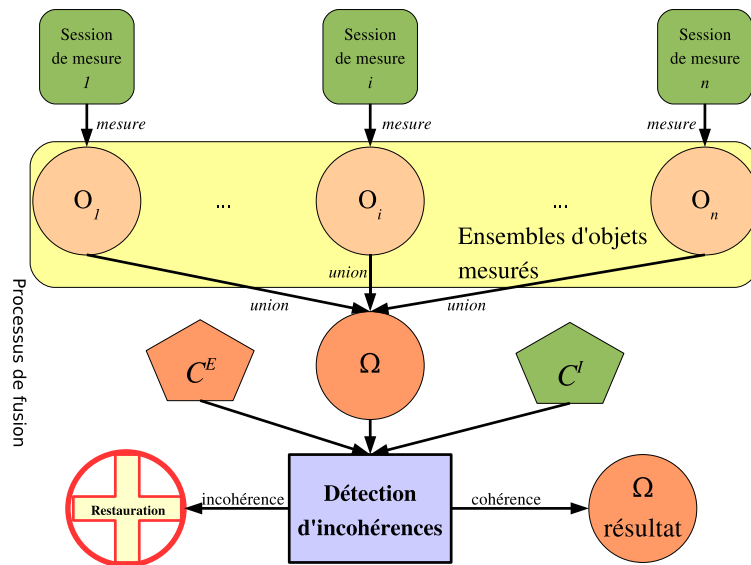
Session de mesure 1

Session de mesure i

Session de mesure n

mesure

mesure

mesure

$O_1$

...

$O_i$

...

$O_n$

Ensembles d'objets mesurés

Processus de fusion

union

union

union

$C^E$

Ω

$C^I$

Restauration

incohérence

Détection d'incohérences

cohérence

Ω résultat